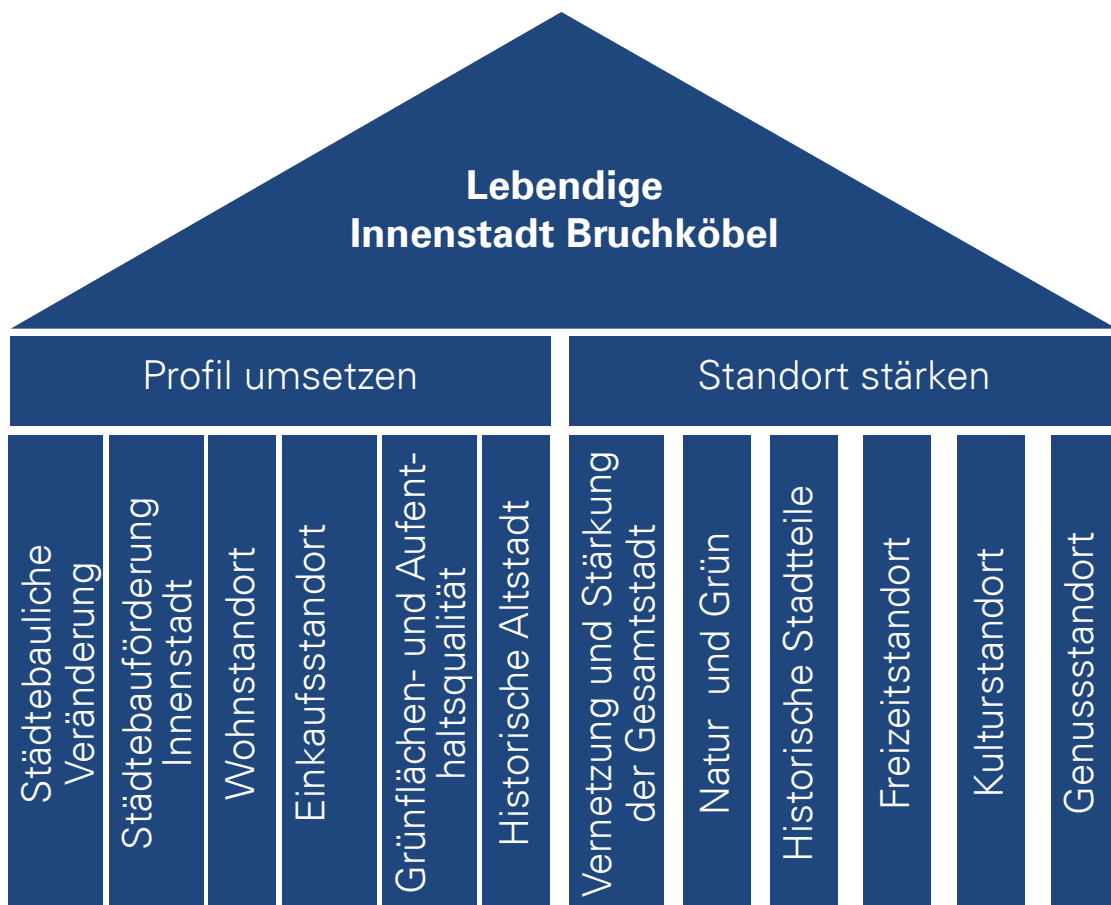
Lebendige Innenstadt Bruchköbel

Profil umsetzen

Standort stärken

Städtebauliche Veränderung

Städtebauförderung Innenstadt

Wohnstandort

Einkaufsstandort

Grünflächen- und Aufenthaltsqualität

Historische Altstadt

Vernetzung und Stärkung der Gesamtstadt

Natur und Grün

Historische Stadtteile

Freizeitstandort

Kulturstandort

Genussstandort